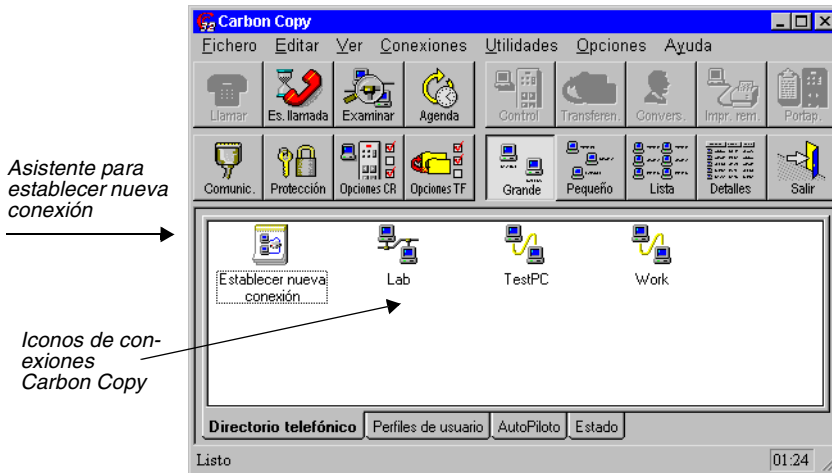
Carbon Copy

Fichero Editar Ver Conexiones Utilidades Opciones Ayuda

Llamar Es. llamada Examinar Agenda Control Transferen. Convers. Impr. rem. Portap.

Comunic. Protección Opciones CR Opciones TF Grande Pequeño Lista Detalles Salir

Asistente para establecer nueva conexión

Establecer nueva conexión

Lab

TestPC

Work

Iconos de conexiones Carbon Copy

Directorio telefónico | Perfiles de usuario | AutoPiloto | Estado

Listo

01:24